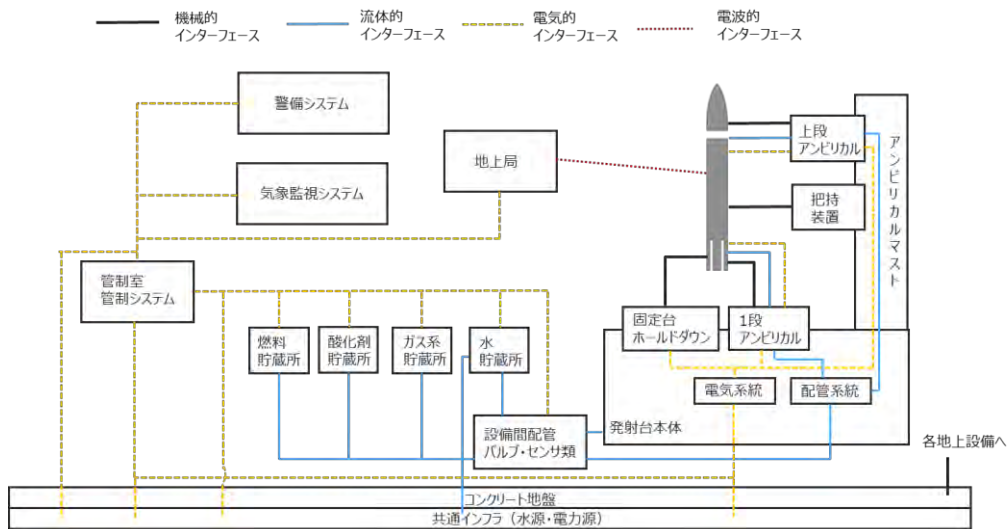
機械的
インターフェース

流体的
インターフェース

電気的
インターフェース

電波的
インターフェース

警備システム

気象監視システム

地上局

上段
アンビリカル

把持
装置

アンビリカルマスト

管制室
管制システム

燃料
貯蔵所

酸化剤
貯蔵所

ガス系
貯蔵所

水
貯蔵所

固定台
ホールドダウン

1段
アンビリカル

電気系統

配管系統

発射台本体

設備間配管
バルブ・センサ類

各地上設備へ

コンクリート地盤

共通インフラ（水源・電力源）